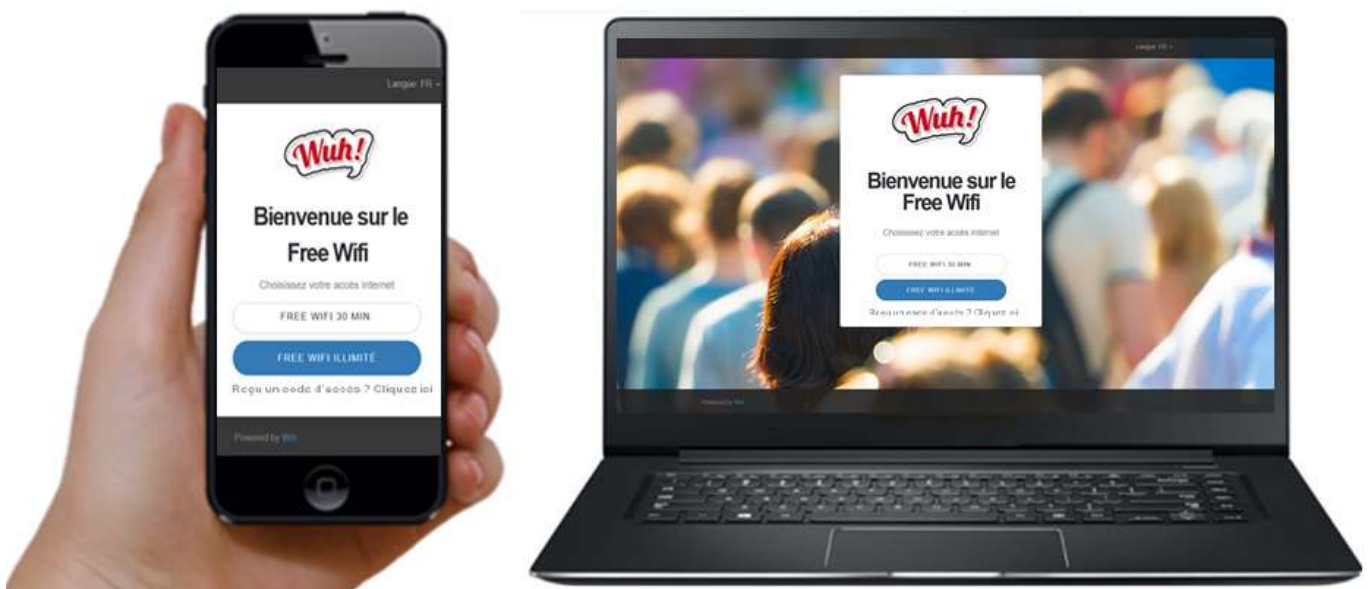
Langue: FR

Wuh!

Bienvenue sur le Free Wifi

Choisissez votre accès internet

FREE WIFI 30 MIN

FREE WIFI ILLIMITÉ

Reçu un code d'accès ? Cliquez ici

Powered by Wifi

Langue: FR

Wuh!

Bienvenue sur le Free Wifi

Choisissez votre accès internet

FREE WIFI 30 MIN

FREE WIFI ILLIMITÉ

Reçu un code d'accès ? Cliquez ici

Powered by Wifi